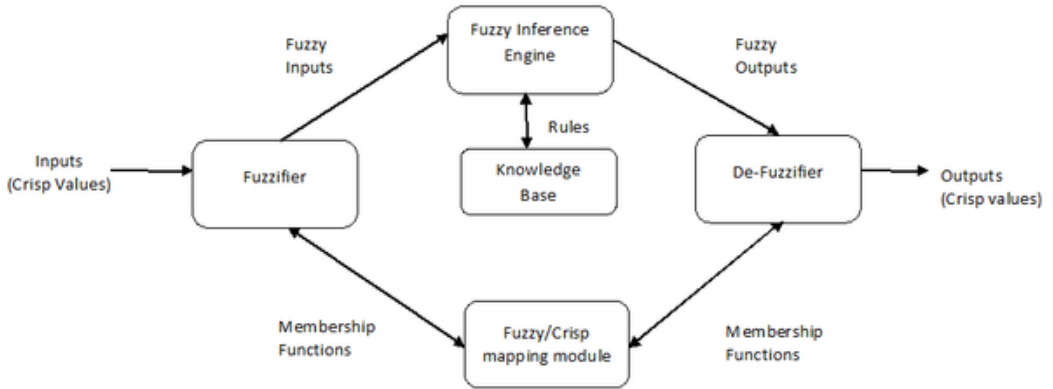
Fuzzy Inference Engine

Fuzzy Inputs

Fuzzy Outputs

Rules

Inputs (Crisp Values)

Fuzzifier

Knowledge Base

De-Fuzzifier

Outputs (Crisp values)

Membership Functions

Fuzzy/Crisp mapping module

Membership Functions